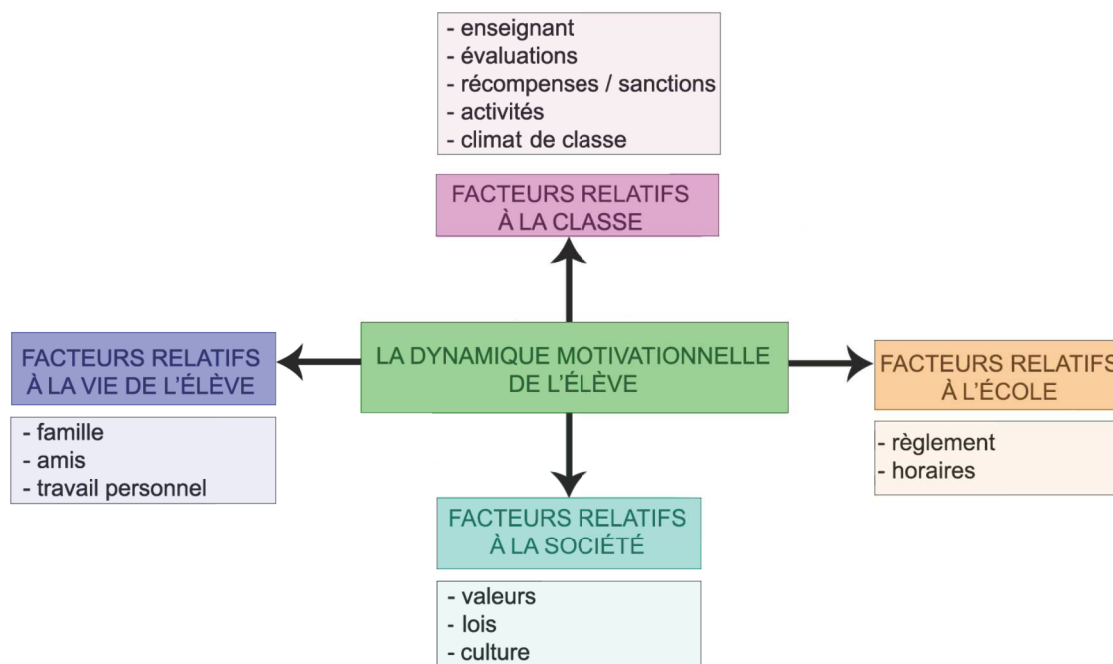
- enseignant
- évaluations
- récompenses / sanctions
- activités
- climat de classe

FACTEURS RELATIFS À LA CLASSE

FACTEURS RELATIFS À LA VIE DE L'ÉLÈVE

- famille
- amis
- travail personnel

LA DYNAMIQUE MOTIVATIONNELLE DE L'ÉLÈVE

FACTEURS RELATIFS À L'ÉCOLE

- règlement
- horaires

FACTEURS RELATIFS À LA SOCIÉTÉ

- valeurs
- lois
- culture